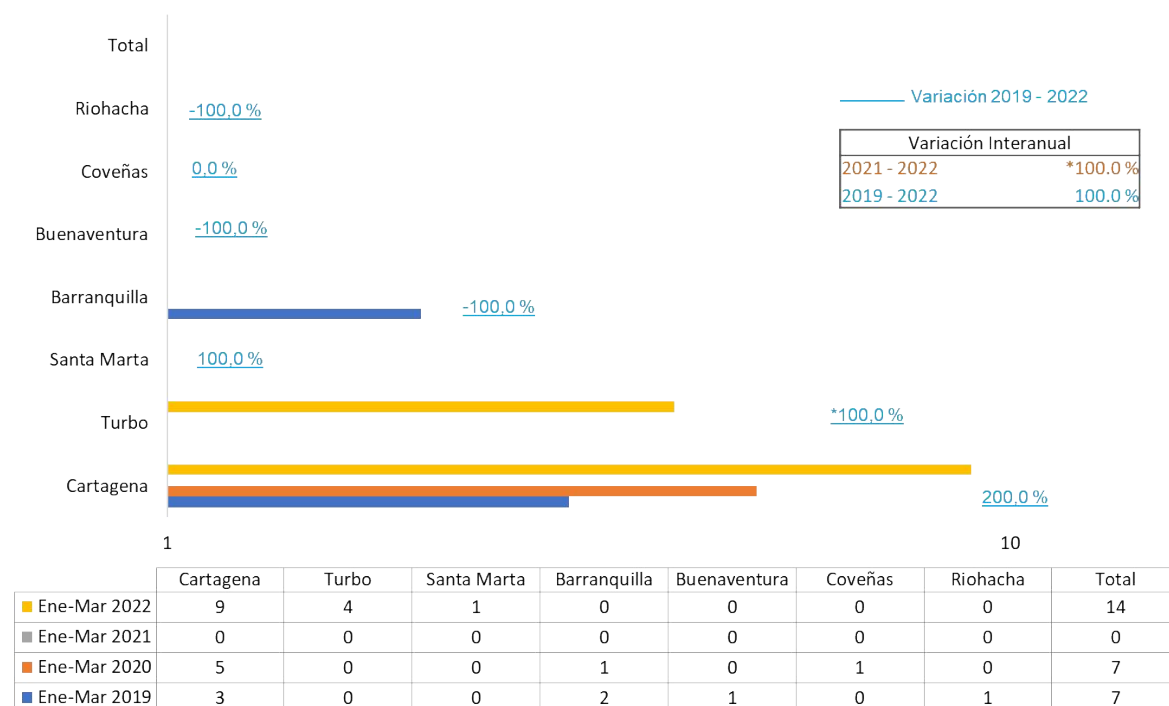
Total

Riohacha -100,0 %

Coveñas 0,0 %

Buenaventura -100,0 %

Barranquilla -100,0 %

Santa Marta 100,0 %

Turbo *100,0 %

Cartagena 200,0 %

1

10

Variación 2019 - 2022

| Variación Interanual | |
|---|---|
| 2021 - 2022 | *100.0 % |
| 2019 - 2022 | 100.0 % |

| | Cartagena | Turbo | Santa Marta | Barranquilla | Buenaventura | Coveñas | Riohacha | Total |
|---|---|---|---|---|---|---|---|---|
| Ene-Mar 2022 | 9 | 4 | 1 | 0 | 0 | 0 | 0 | 14 |
| Ene-Mar 2021 | 0 | 0 | 0 | 0 | 0 | 0 | 0 | 0 |
| Ene-Mar 2020 | 5 | 0 | 0 | 1 | 0 | 1 | 0 | 7 |
| Ene-Mar 2019 | 3 | 0 | 0 | 2 | 1 | 0 | 1 | 7 |